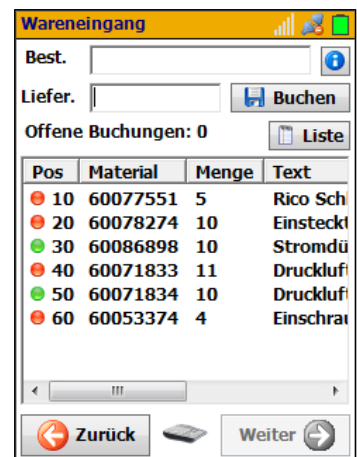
Wareneingang

Best.

Liefer.

Buchen

Offene Buchungen: 0

Liste

| Pos | Material | Menge | Text |
|---|---|---|---|
| 10 | 60077551 | 5 | Rico Schl |
| 20 | 60078274 | 10 | Einsteckt |
| 30 | 60086898 | 10 | Stromdü |
| 40 | 60071833 | 11 | Druckluf |
| 50 | 60071834 | 10 | Druckluf |
| 60 | 60053374 | 4 | Einschrau |

III

Zurück

Weiter